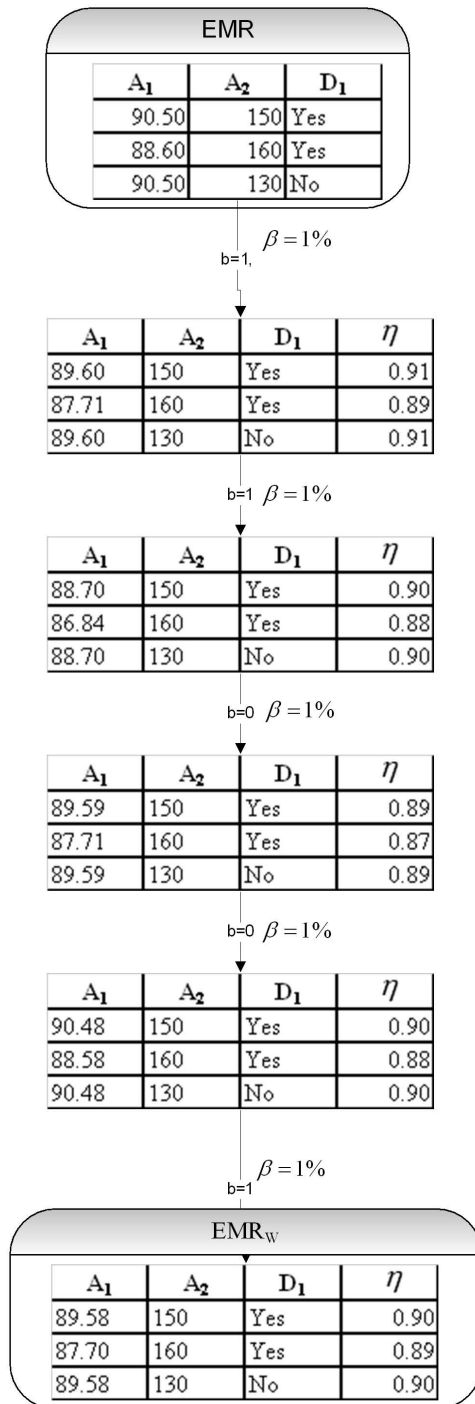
EMR

| $A_1$ | $A_2$ | $D_1$ |
|---|---|---|
| 90.50 | 150 | Yes |
| 88.60 | 160 | Yes |
| 90.50 | 130 | No |

b=1, $\beta = 1\%$

| $A_1$ | $A_2$ | $D_1$ | $\eta$ |
|---|---|---|---|
| 89.60 | 150 | Yes | 0.91 |
| 87.71 | 160 | Yes | 0.89 |
| 89.60 | 130 | No | 0.91 |

b=1 $\beta = 1\%$

| $A_1$ | $A_2$ | $D_1$ | $\eta$ |
|---|---|---|---|
| 88.70 | 150 | Yes | 0.90 |
| 86.84 | 160 | Yes | 0.88 |
| 88.70 | 130 | No | 0.90 |

b=0 $\beta = 1\%$

| $A_1$ | $A_2$ | $D_1$ | $\eta$ |
|---|---|---|---|
| 89.59 | 150 | Yes | 0.89 |
| 87.71 | 160 | Yes | 0.87 |
| 89.59 | 130 | No | 0.89 |

b=0 $\beta = 1\%$

| $A_1$ | $A_2$ | $D_1$ | $\eta$ |
|---|---|---|---|
| 90.48 | 150 | Yes | 0.90 |
| 88.58 | 160 | Yes | 0.88 |
| 90.48 | 130 | No | 0.90 |

b=1 $\beta = 1\%$

$EMR_W$

| $A_1$ | $A_2$ | $D_1$ | $\eta$ |
|---|---|---|---|
| 89.58 | 150 | Yes | 0.90 |
| 87.70 | 160 | Yes | 0.89 |
| 89.58 | 130 | No | 0.90 |